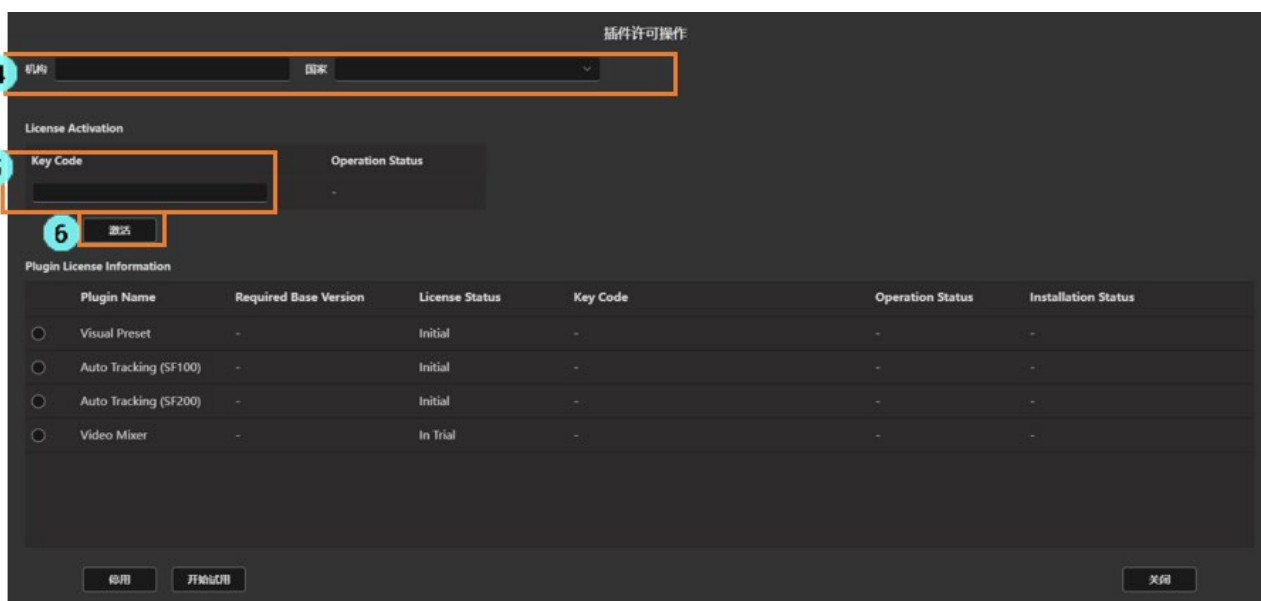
插件许可操作

4 机构 国家

License Activation

5 Key Code

Operation Status

-

6 激活

Plugin License Information

| | Plugin Name | Required Base Version | License Status | Key Code | Operation Status | Installation Status |
|---|---|---|---|---|---|---|
| | Visual Preset | - | Initial | - | - | - |
| | Auto Tracking (SF100) | - | Initial | - | - | - |
| | Auto Tracking (SF200) | - | Initial | - | - | - |
| | Video Mixer | - | In Trial | - | - | - |

停用 开始试用

关闭